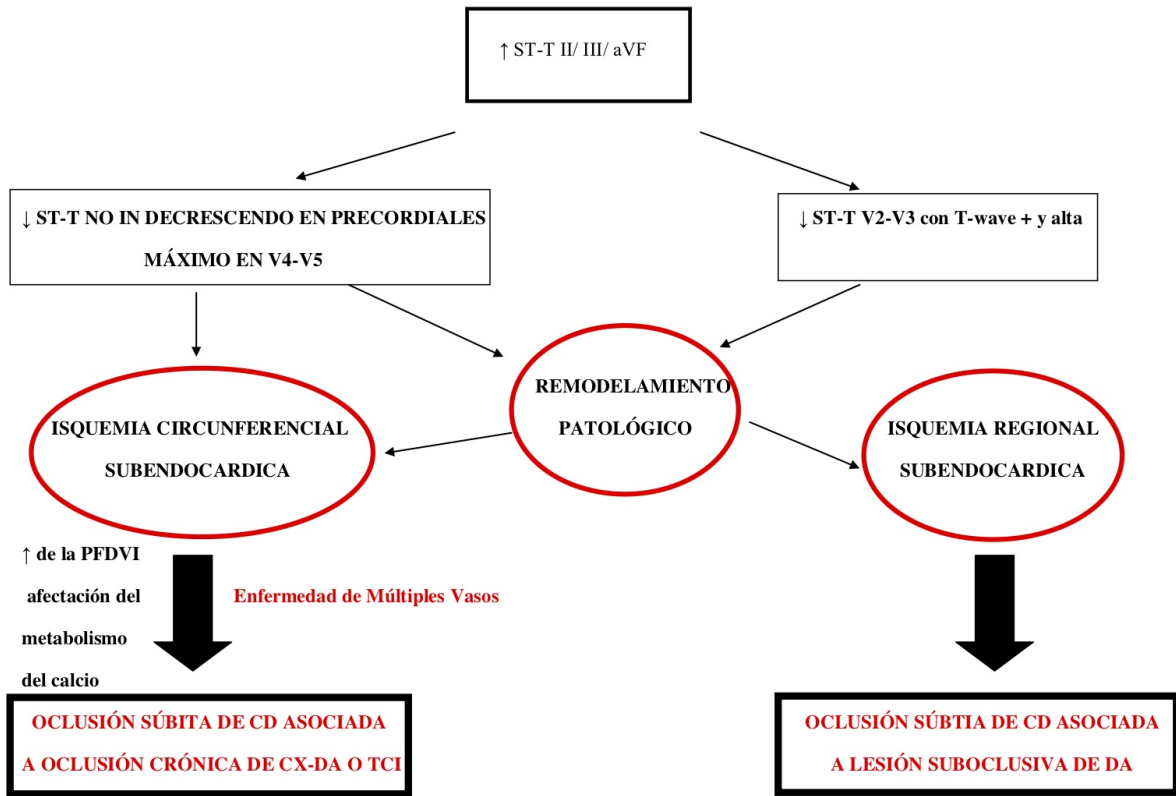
↑ ST-T II/ III/ aVF

↓ ST-T NO IN DECRESCENDO EN PRECORDIALES MÁXIMO EN V4-V5

↓ ST-T V2-V3 con T-wave + y alta

REMODELAMIENTO PATOLÓGICO

ISQUEMIA CIRCUNFERENCIAL SUBENDOCARDICA

ISQUEMIA REGIONAL SUBENDOCARDICA

↑ de la PFDVI afectación del metabolismo del calcio

Enfermedad de Múltiples Vasos

OCLUSIÓN SÚBITA DE CD ASOCIADA A OCLUSIÓN CRÓNICA DE CX-DA O TCI

OCLUSIÓN SÚBTIA DE CD ASOCIADA A LESIÓN SUBOCLUSIVA DE DA